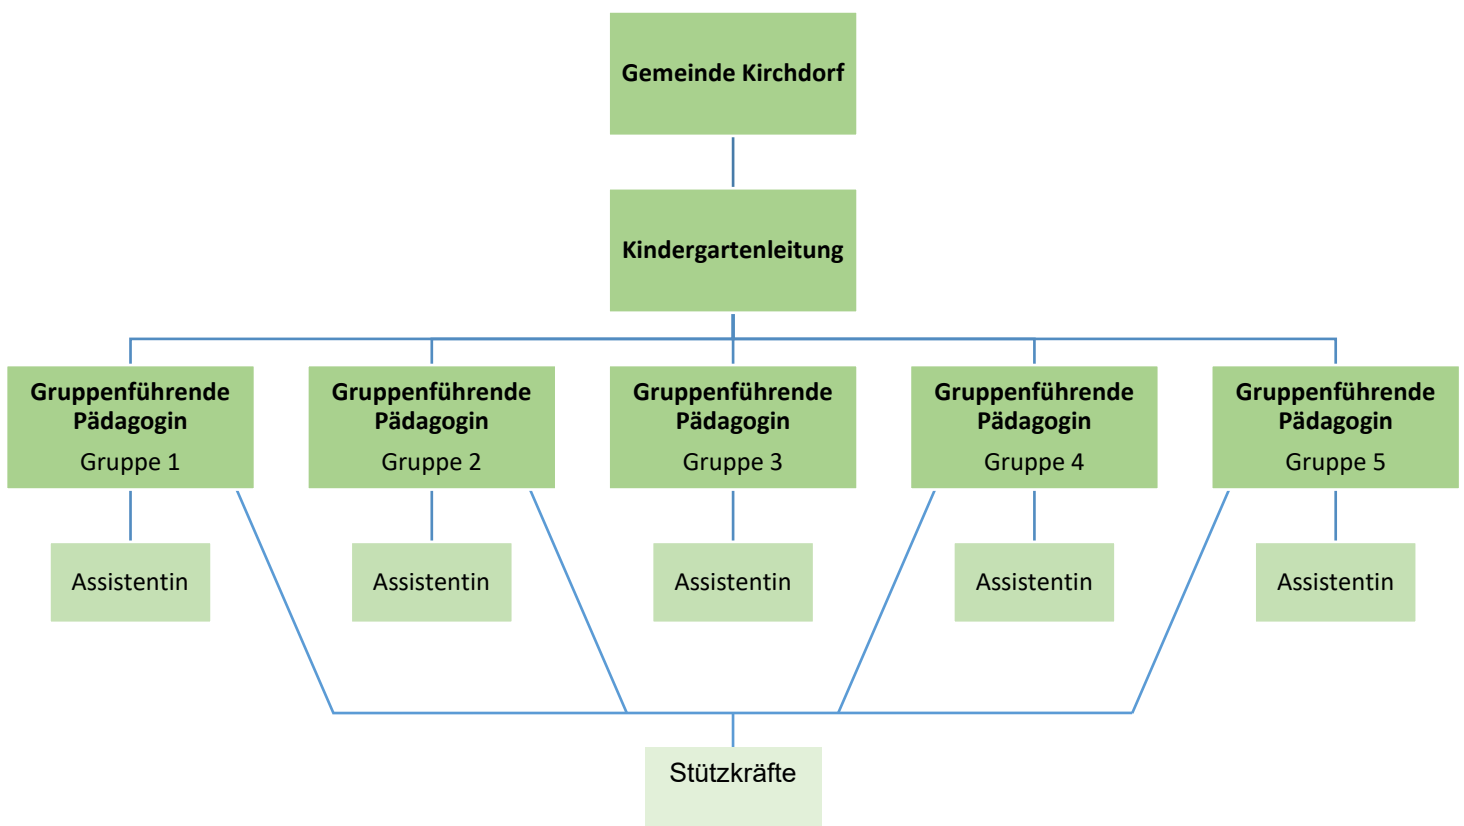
Gemeinde Kirchdorf

Kindergartenleitung

Gruppenführende Pädagogin
Gruppe 1

Gruppenführende Pädagogin
Gruppe 2

Gruppenführende Pädagogin
Gruppe 3

Gruppenführende Pädagogin
Gruppe 4

Gruppenführende Pädagogin
Gruppe 5

Assistentin

Assistentin

Assistentin

Assistentin

Assistentin

Stützkräfte